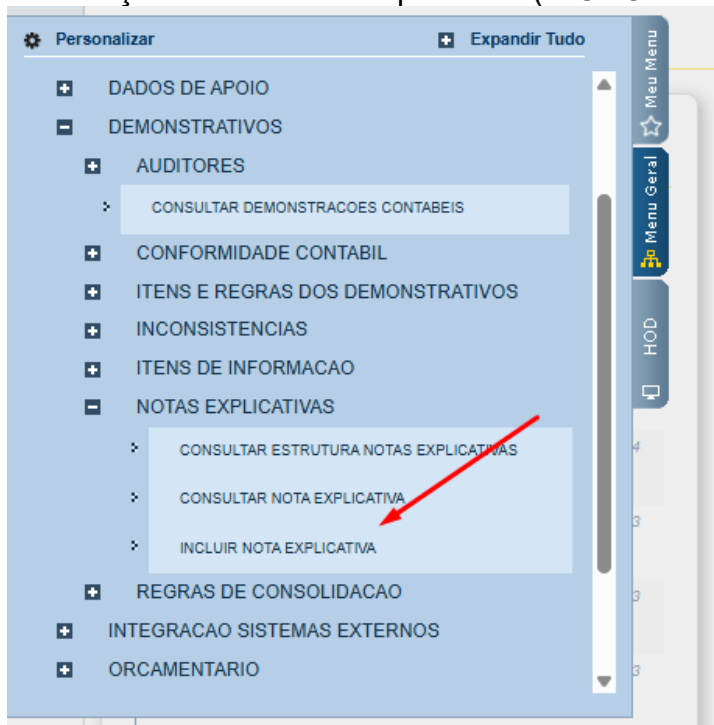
Personalizar
Expandir Tudo
DADOS DE APOIO
DEMONSTRATIVOS
AUDITORES
CONSULTAR DEMONSTRACOES CONTABEIS
CONFORMIDADE CONTABIL
ITENS E REGRAS DOS DEMONSTRATIVOS
INCONSISTENCIAS
ITENS DE INFORMACAO
NOTAS EXPLICATIVAS
CONSULTAR ESTRUTURA NOTAS EXPLICATIVAS
CONSULTAR NOTA EXPLICATIVA
INCLUIR NOTA EXPLICATIVA
REGRAS DE CONSOLIDACAO
INTEGRACAO SISTEMAS EXTERNOS
ORCAMENTARIO
Meu Menu
Menu Geral
HOD